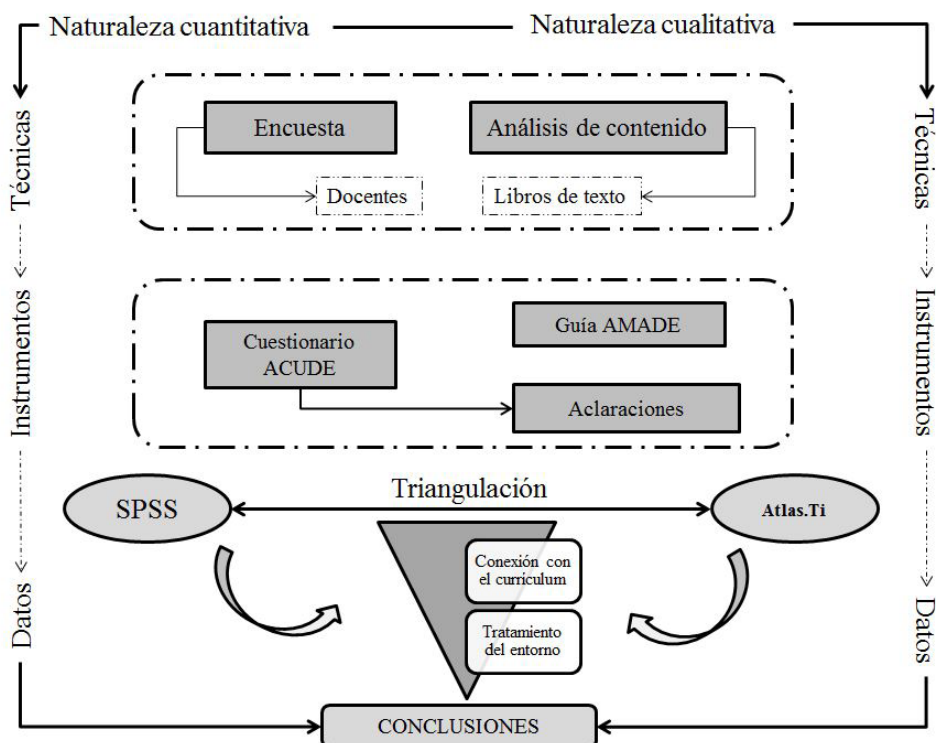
Naturaleza cuantitativa

Naturaleza cualitativa

Técnicas

Instrumentos

Datos

Encuesta

Análisis de contenido

Docentes

Libros de texto

Cuestionario ACUDE

Guía AMADE

Aclaraciones

SPSS

Triangulación

Atlas.Ti

Conexión con el curriculum

Tratamiento del entorno

Técnicas

Instrumentos

Datos

CONCLUSIONES